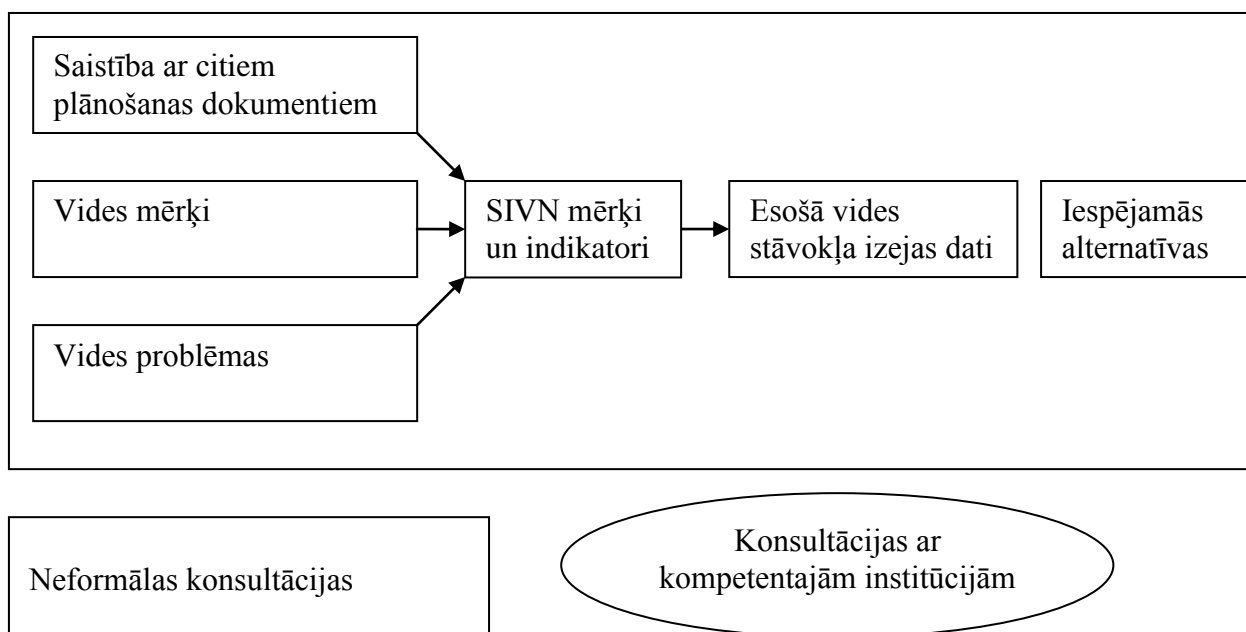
Saistība ar citiem plānošanas dokumentiem

Vides mērķi

Vides problēmas

SIVN mērķi un indikatori

Esošā vides stāvokļa izejas dati

Iespējamās alternatīvas

Neformālas konsultācijas

Konsultācijas ar kompetentajām institūcijām